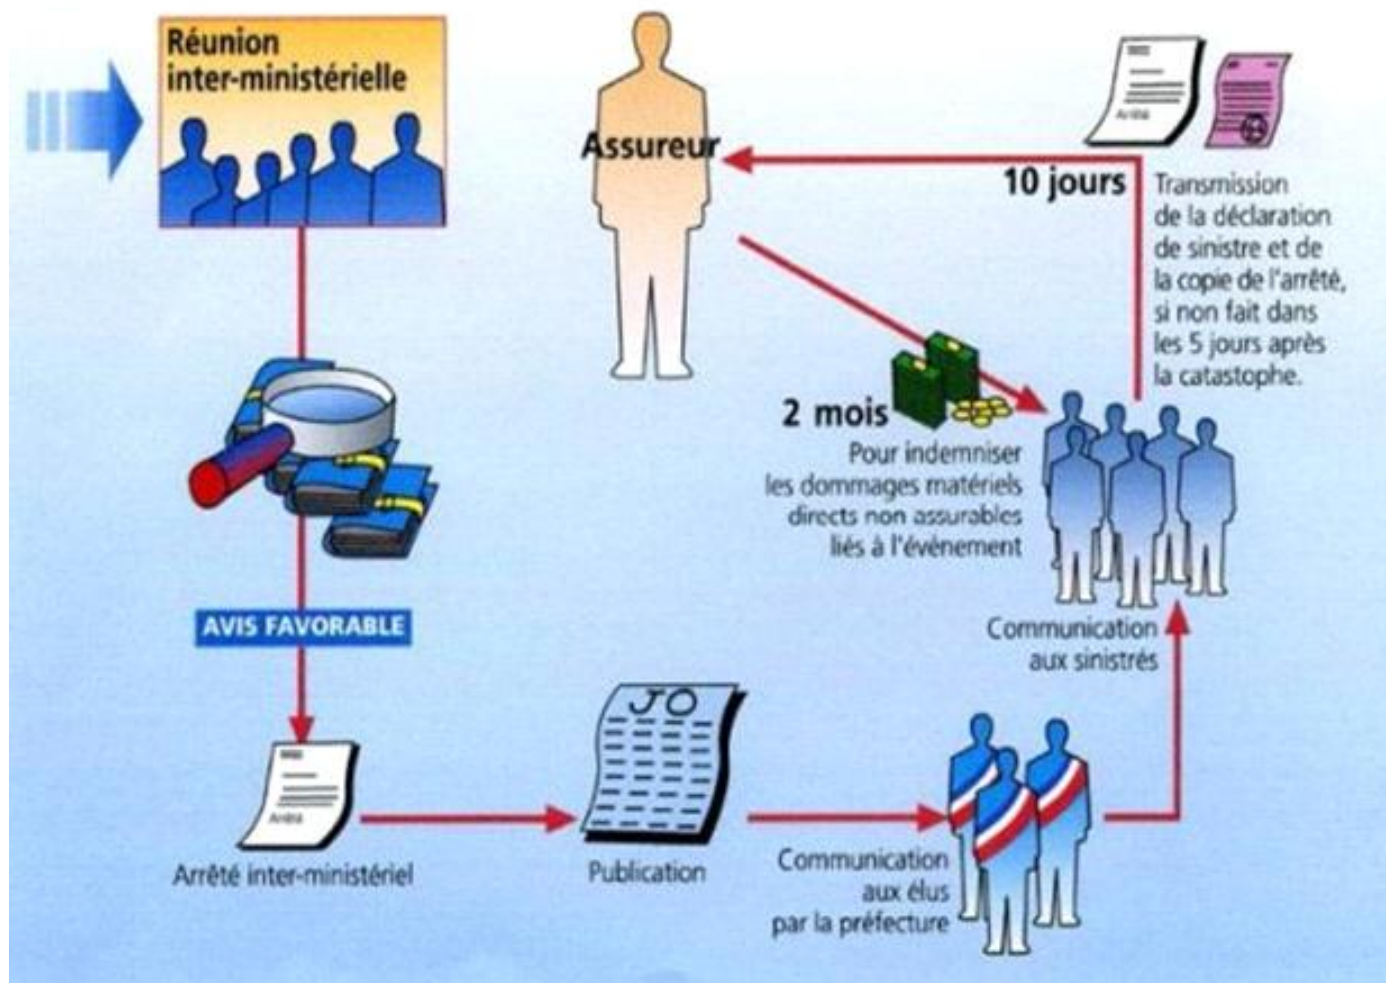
Réunion inter-ministérielle

Assureur

10 jours

Transmission de la déclaration de sinistre et de la copie de l'arrêté, si non fait dans les 5 jours après la catastophe.

Arrêté

2 mois

Pour indemniser les dommages matériels directs non assurables liés à l'événement

AVIS FAVORABLE

Communication aux sinistrés

JO

Arrêté

Arrêté inter-ministériel

Publication

Communication aux élus par la préfecture